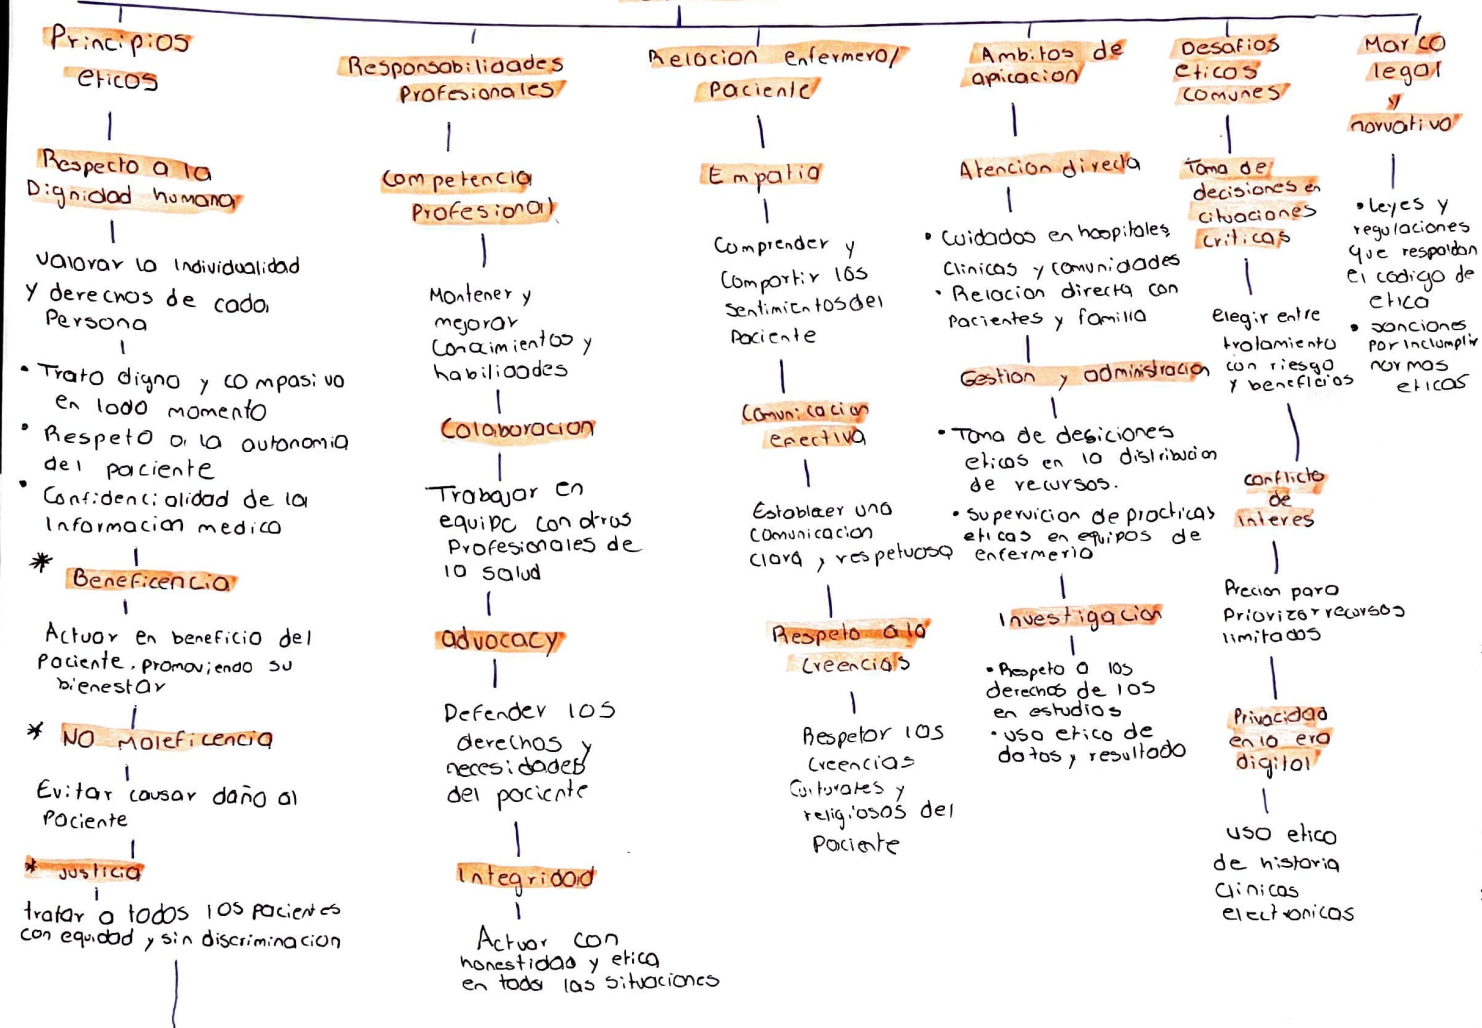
Principios eticos

Respecto a la Dignidad humana

Valorar la individualidad y derechos de cada persona

• Trato digno y compasivo en todo momento
• Respeto a la autonomia del paciente
• Confidencialidad de la informacion medica

* Beneficencia

Actuar en beneficio del paciente, promoviendo su bienestar

* NO maleficencia

Evitar causar daño al paciente

* Justicia

tratar a todos los pacientes con equidad y sin discriminacion

Responsabilidades Profesionales

Competencia Profesional

Mantener y mejorar conocimientos y habilidades

Colaboracion

Trabajar en equipo con otros profesionales de la salud

advocacy

Defender los derechos y necesidades del paciente

Integridad

Actuar con honestidad y etica en todas las situaciones

Relacion enfermero/paciente

Empatia

Comprender y Compartir los sentimientos del paciente

Comunicacion efectiva

Establecer una comunicacion clara y respetuosa

Respeto a la creencias

Respetar las creencias culturales y religiosas del paciente

Ambitos de apicacion

Atencion directa

• Cuidados en hospitales clinicas y comunidades
• Relacion directa con pacientes y familia

Gestion y administracion

• Toma de desiciones eticas en la distribucion de recursos.
• supervicion de practicas eticas en equipos de enfermeria

Investigacion

• Respeto a los derechos de los en estudios
• uso etico de datos y resultado

Desafios eticos comunes

Toma de decisiones en situaciones criticas

Elegir entre tratamiento con riesgo y beneficios

conflicto de interes

Precion para priorizar recursos limitados

Privacidad en la era digital

uso etico de historia clinicas electronicas

Marco legal y normativo

• Leyes y regulaciones que respaldan el codigo de etica
• sanciones por incumplir normas eticas